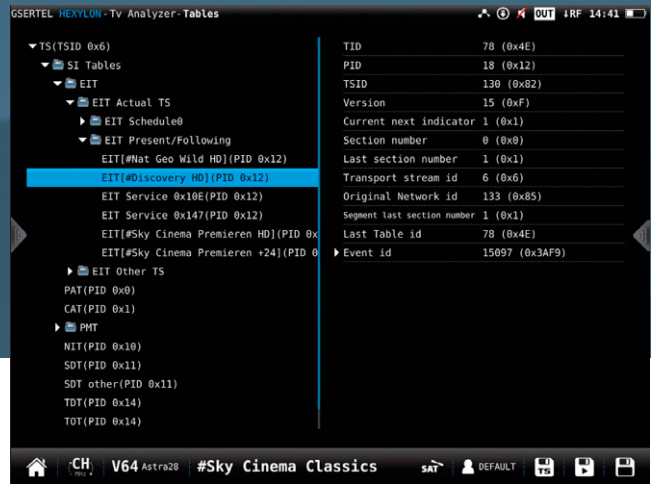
GSERTEL HEXYLON -Tv Analyzer- Tables

OUT RF 14:41

TS(TSID 0x6)
SI Tables
EIT
EIT Actual TS
EIT Schedule0
EIT Present/Following
EIT[#Nat Geo Wild HD](PID 0x12)
EIT[#Discovery HD](PID 0x12)
EIT Service 0x10E(PID 0x12)
EIT Service 0x147(PID 0x12)
EIT[#Sky Cinema Premieren HD](PID 0x
EIT[#Sky Cinema Premieren +24](PID 0
EIT Other TS
PAT(PID 0x0)
CAT(PID 0x1)
PMT
NIT(PID 0x10)
SDT(PID 0x11)
SDT other(PID 0x11)
TDT(PID 0x14)
TOT(PID 0x14)

| | |
|---|---|
| TID | 78 (0x4E) |
| PID | 18 (0x12) |
| TSID | 130 (0x82) |
| Version | 15 (0xF) |
| Current next indicator | 1 (0x1) |
| Section number | 0 (0x0) |
| Last section number | 1 (0x1) |
| Transport stream id | 6 (0x6) |
| Original Network id | 133 (0x85) |
| Segment last section number | 1 (0x1) |
| Last Table id | 78 (0x4E) |
| Event id | 15097 (0x3AF9) |

CH MHz V64 Astra28 #Sky Cinema Classics SAT DEFAULT TS